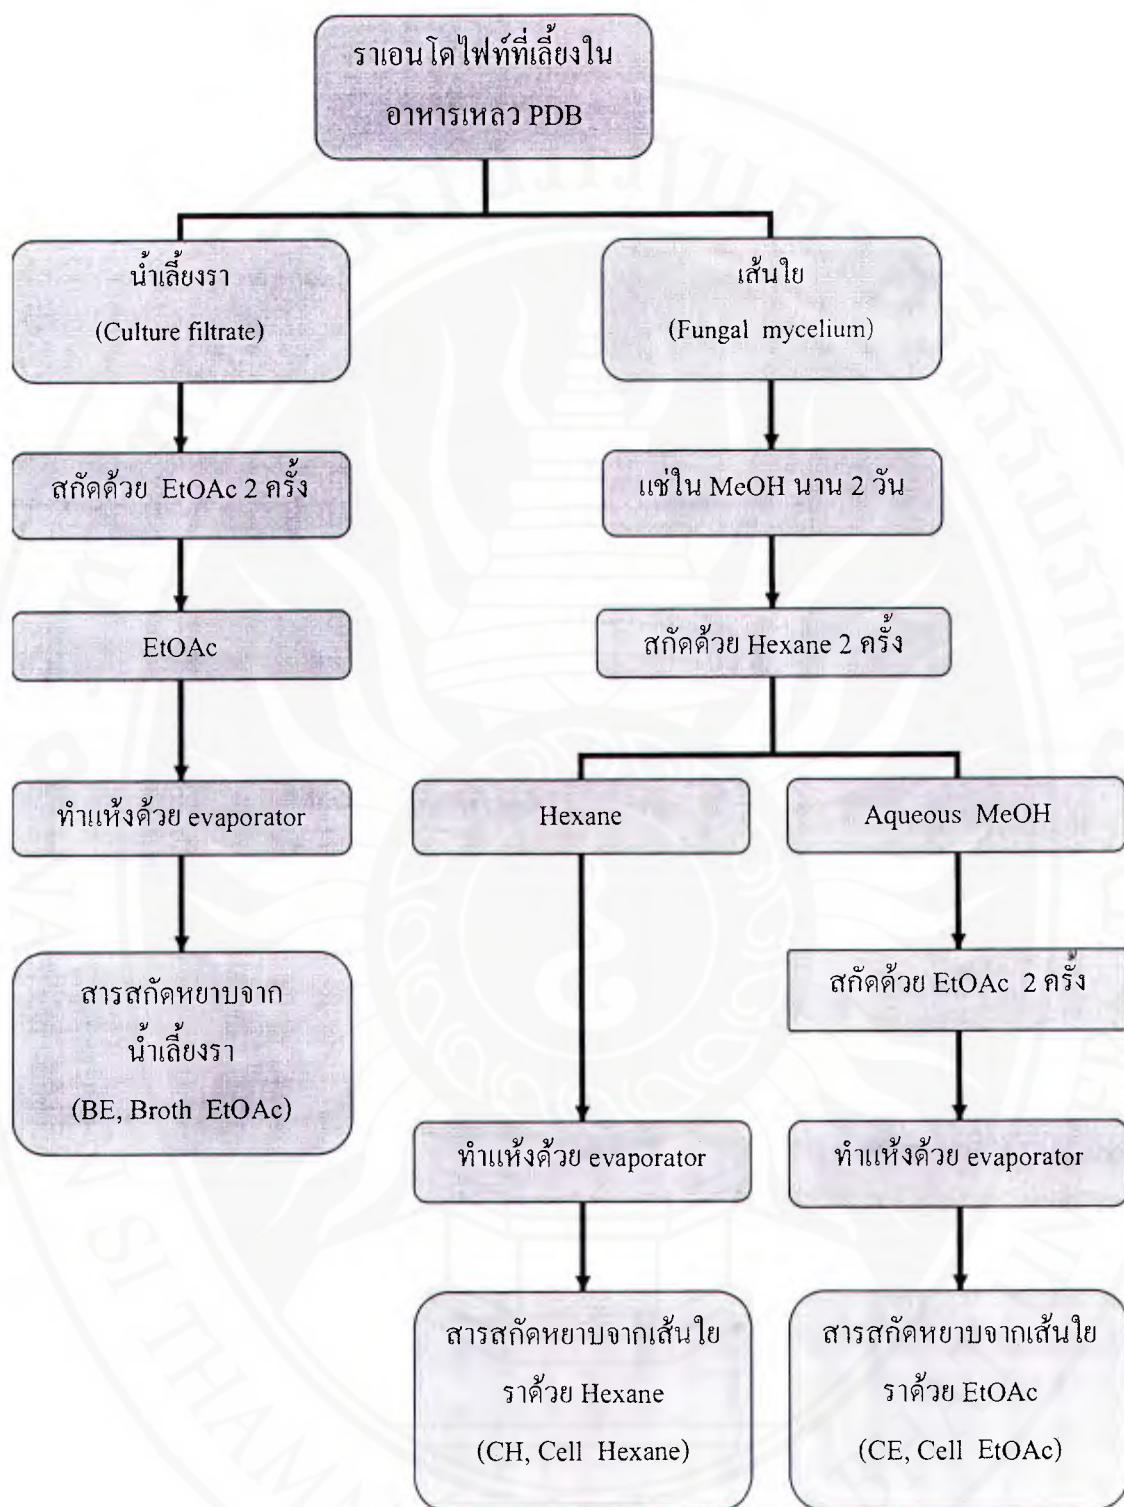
ราเอนโดไฟท์ที่เลี้ยงใน
อาหารเหลว PDB

น้ำเลี้ยงรา
(Culture filtrate)

สกัดด้วย EtOAc 2 ครั้ง

EtOAc

ทำแห้งด้วย evaporator

สารสกัดหยาบจาก
น้ำเลี้ยงรา
(BE, Broth EtOAc)

เส้นใย
(Fungal mycelium)

แช่ใน MeOH นาน 2 วัน

สกัดด้วย Hexane 2 ครั้ง

Hexane

ทำแห้งด้วย evaporator

สารสกัดหยาบจากเส้นใย
ราด้วย Hexane
(CH, Cell Hexane)

Aqueous MeOH

สกัดด้วย EtOAc 2 ครั้ง

ทำแห้งด้วย evaporator

สารสกัดหยาบจากเส้นใย
ราด้วย EtOAc
(CE, Cell EtOAc)